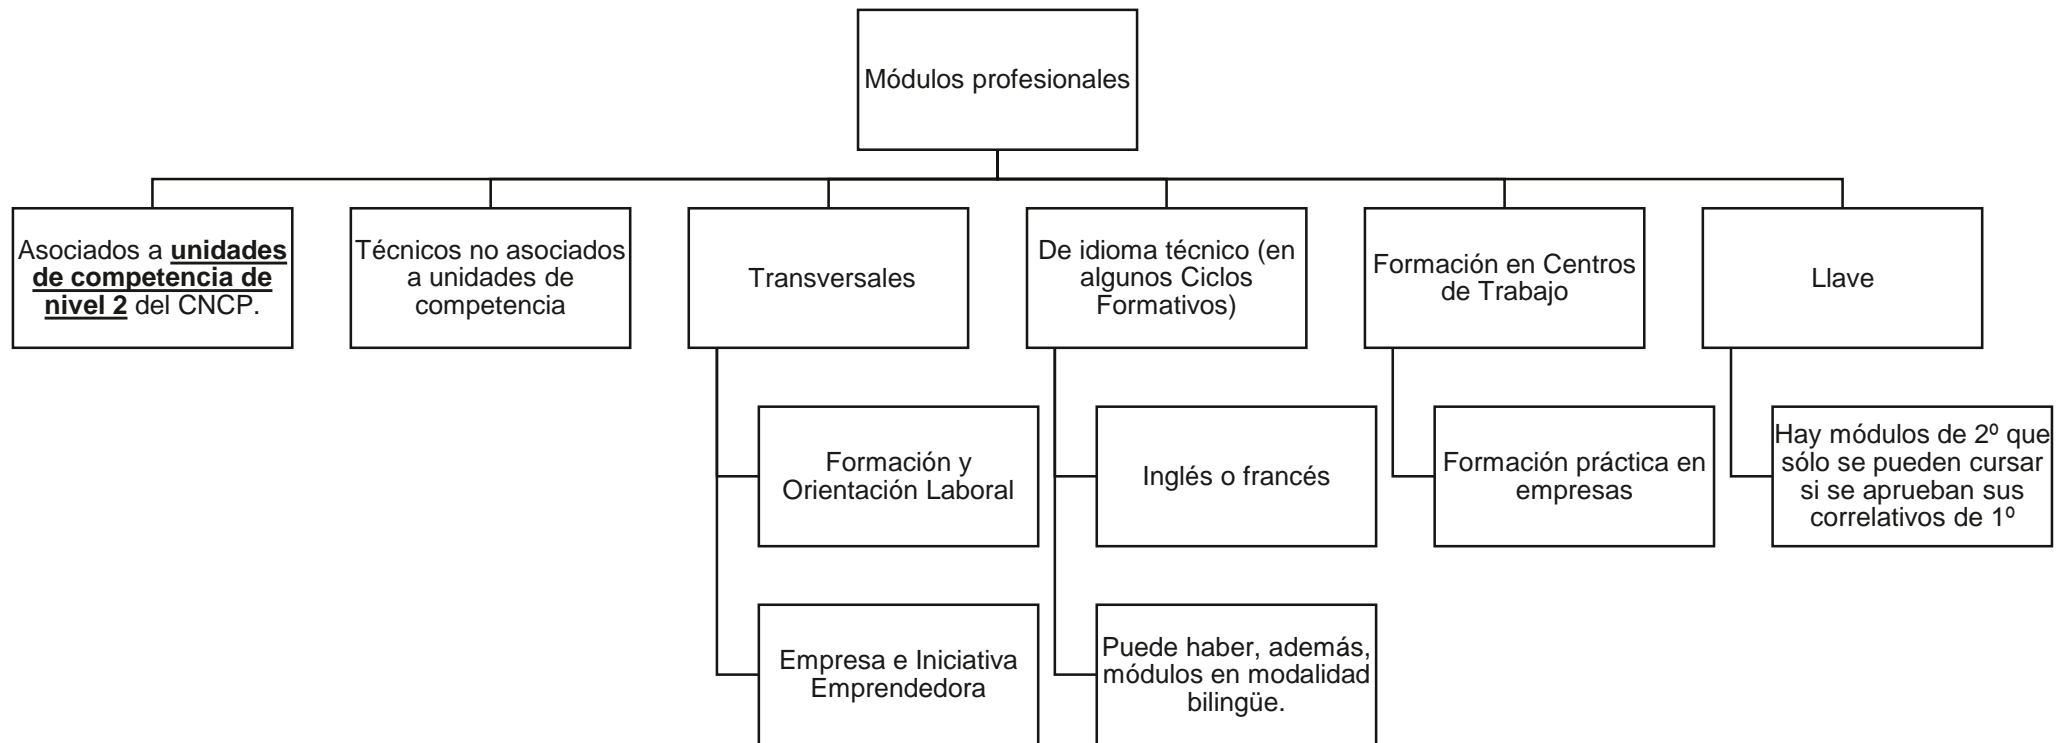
Módulos profesionales

Asociados a **unidades de competencia de nivel 2** del CNCP.

Técnicos no asociados a unidades de competencia

Transversales

Formación y Orientación Laboral

Empresa e Iniciativa Emprendedora

De idioma técnico (en algunos Ciclos Formativos)

Inglés o francés

Puede haber, además, módulos en modalidad bilingüe.

Formación en Centros de Trabajo

Formación práctica en empresas

Llave

Hay módulos de 2º que sólo se pueden cursar si se aprueban sus correlativos de 1º